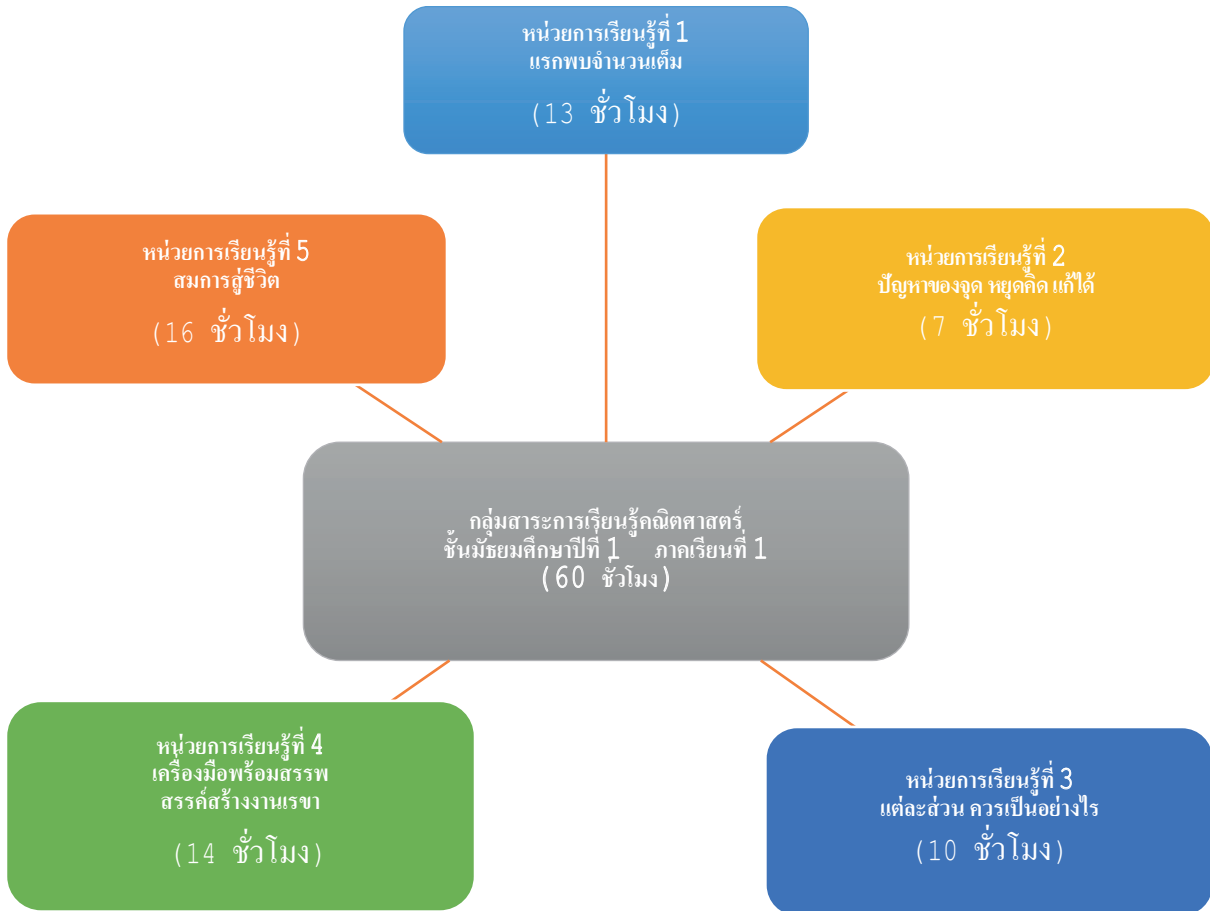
หน่วยการเรียนรู้ที่ 1
แรกพบจำนวนเต็ม
(13 ชั่วโมง)

หน่วยการเรียนรู้ที่ 5
สมการสู่ชีวิต
(16 ชั่วโมง)

หน่วยการเรียนรู้ที่ 2
ปัญหาของจุด หยุดคิด แก้ได้
(7 ชั่วโมง)

กลุ่มสาระการเรียนรู้คณิตศาสตร์
ชั้นมัธยมศึกษาปีที่ 1 ภาคเรียนที่ 1
(60 ชั่วโมง)

หน่วยการเรียนรู้ที่ 4
เครื่องมือพร้อมสรรพ
สรรค์สร้างงานเรขา
(14 ชั่วโมง)

หน่วยการเรียนรู้ที่ 3
แต่ละส่วน ควรเป็นอย่างไร
(10 ชั่วโมง)